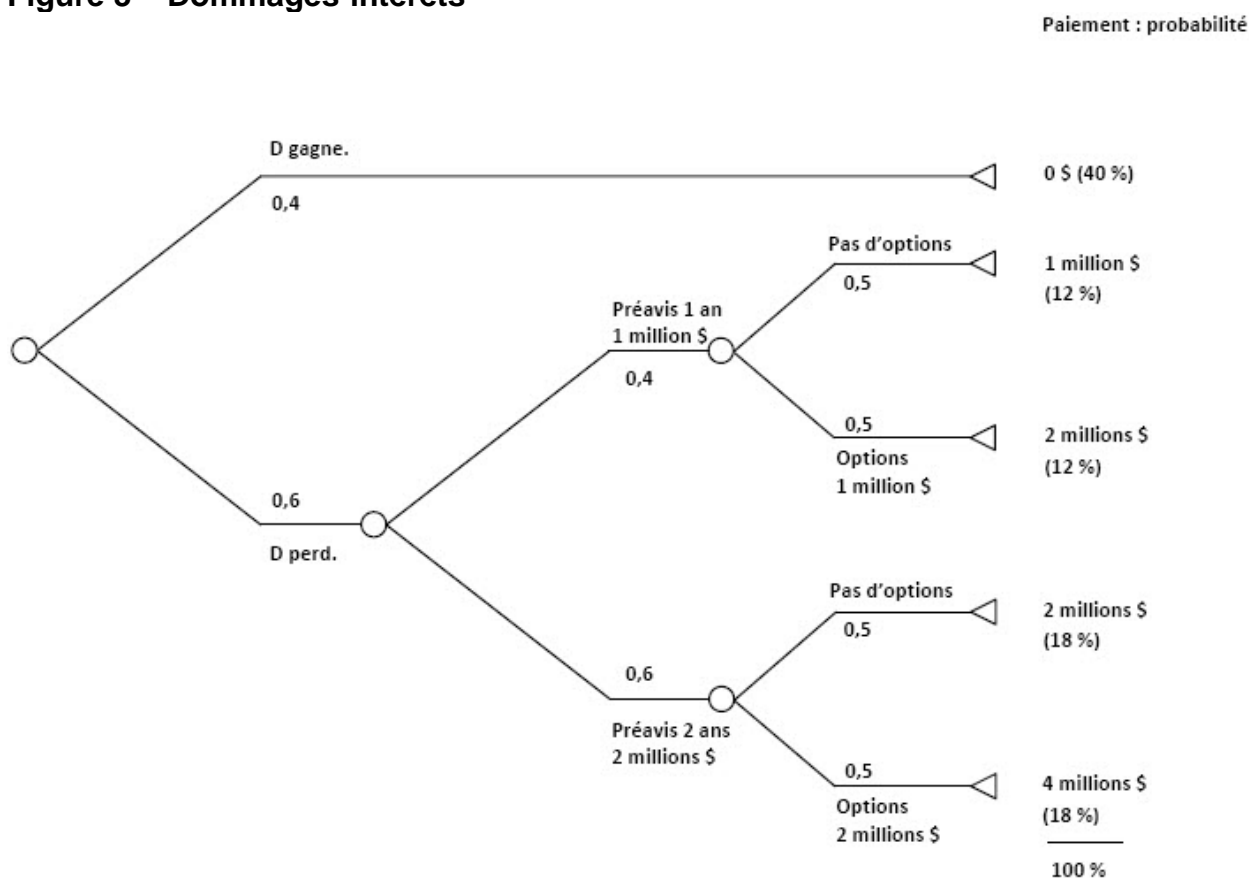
Figure 3 – Dommages-intérêts

Paiement : probabilité

D gagne.
0,4
0 $ (40 %)

Pas d'options
0,5
1 million $
(12 %)

Préavis 1 an
1 million $
0,4

0,5
Options
1 million $
2 millions $
(12 %)

0,6
D perd.

Pas d'options
0,5
2 millions $
(18 %)

0,6
Préavis 2 ans
2 millions $

0,5
Options
2 millions $
4 millions $
(18 %)

100 %